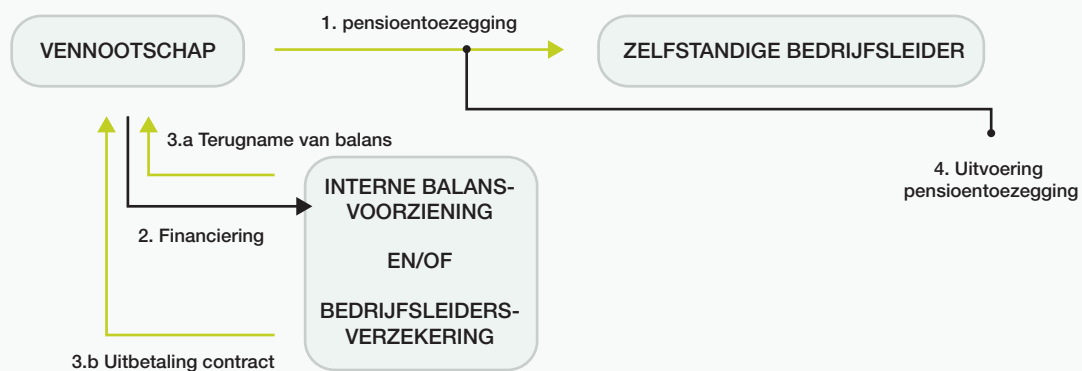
VENNOOTSCHAP

1. pensioentoezegging

ZELFSTANDIGE BEDRIJFSLEIDER

3.a Terugname van balans

INTERNE BALANS-VOORZIENING

EN/OF

BEDRIJFSLEIDERS-VERZEKERING

2. Financiering

4. Uitvoering pensioentoezegging

3.b Uitbetaling contract